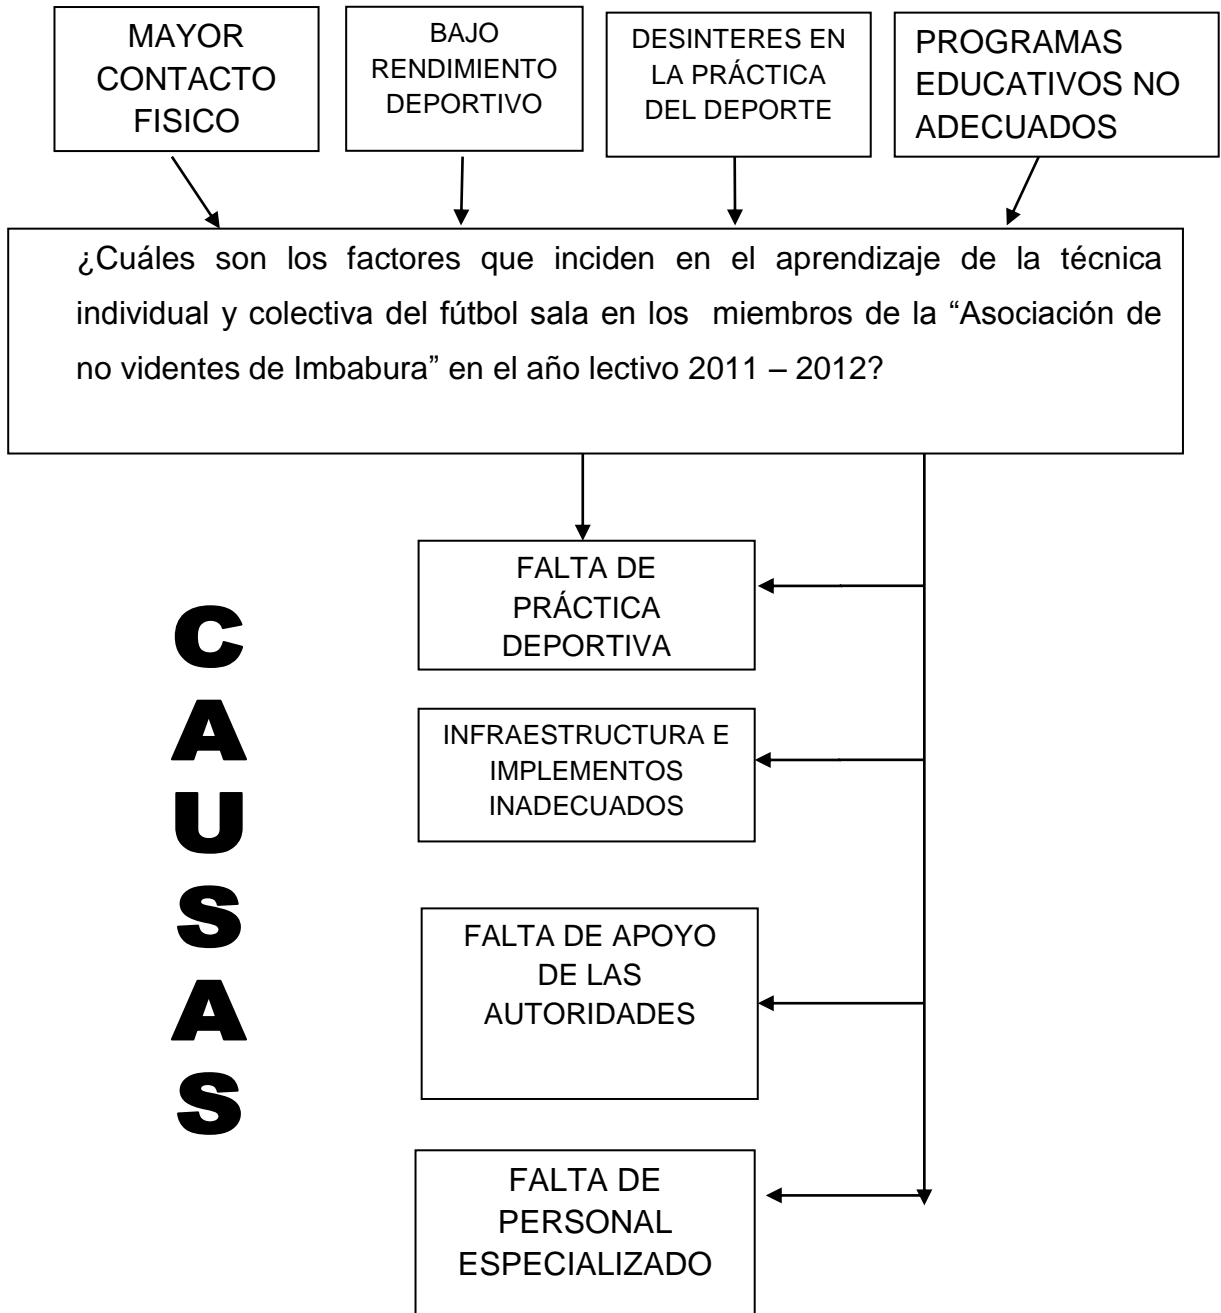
MAYOR CONTACTO FISICO

BAJO RENDIMIENTO DEPORTIVO

DESINTERES EN LA PRÁCTICA DEL DEPORTE

PROGRAMAS EDUCATIVOS NO ADECUADOS

¿Cuáles son los factores que inciden en el aprendizaje de la técnica individual y colectiva del fútbol sala en los miembros de la "Asociación de no videntes de Imbabura" en el año lectivo 2011 – 2012?

CAUSAS

FALTA DE PRÁCTICA DEPORTIVA

INFRAESTRUCTURA E IMPLEMENTOS INADECUADOS

FALTA DE APOYO DE LAS AUTORIDADES

FALTA DE PERSONAL ESPECIALIZADO